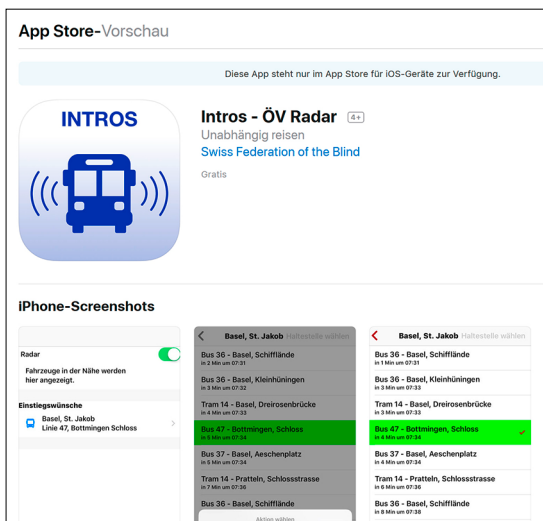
App Store-Vorschau

Diese App steht nur im App Store für iOS-Geräte zur Verfügung.

INTROS

Intros - ÖV Radar 4+
Unabhängig reisen
Swiss Federation of the Blind
Gratis

iPhone-Screenshots

Radar
Fahrzeuge in der Nähe werden hier angezeigt.

Einstiegswünsche
Basel, St. Jakob
Linie 47, Bottmingen Schloss

Basel, St. Jakob Haltestelle wählen
Bus 36 - Basel, Schifflände
in 2 Min um 07:31
Bus 36 - Basel, Kleinhüningen
in 3 Min um 07:32
Tram 14 - Basel, Dreirosenbrücke
in 4 Min um 07:33
Bus 47 - Bottmingen, Schloss
in 5 Min um 07:34
Bus 37 - Basel, Aeschenplatz
in 5 Min um 07:34
Tram 14 - Pratteln, Schlossstrasse
in 7 Min um 07:36
Bus 36 - Basel, Schifflände
Aktion wählen

Basel, St. Jakob Haltestelle wählen
Bus 36 - Basel, Schifflände
in 1 Min um 07:31
Bus 36 - Basel, Kleinhüningen
in 3 Min um 07:33
Tram 14 - Basel, Dreirosenbrücke
in 3 Min um 07:33
Bus 47 - Bottmingen, Schloss
in 4 Min um 07:34
Bus 37 - Basel, Aeschenplatz
in 4 Min um 07:34
Tram 14 - Pratteln, Schlossstrasse
in 6 Min um 07:36
Bus 36 - Basel, Schifflände
in 8 Min um 07:38